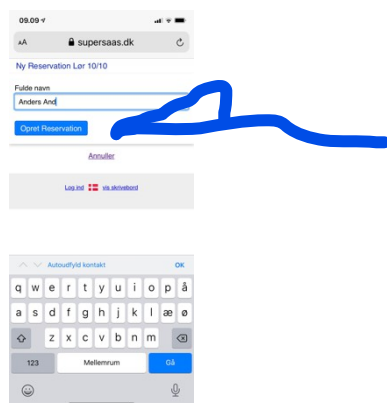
09.09

AA supersaas.dk

Ny Reservation Lør 10/10

Fulde navn

Anders And

Opret Reservation

Annuller

Log ind vis skrivebord

Autoudfyld kontakt OK

q w e r t y u i o p å

a s d f g h j k l æ ø

z x c v b n m

123 Mellemrum Gå